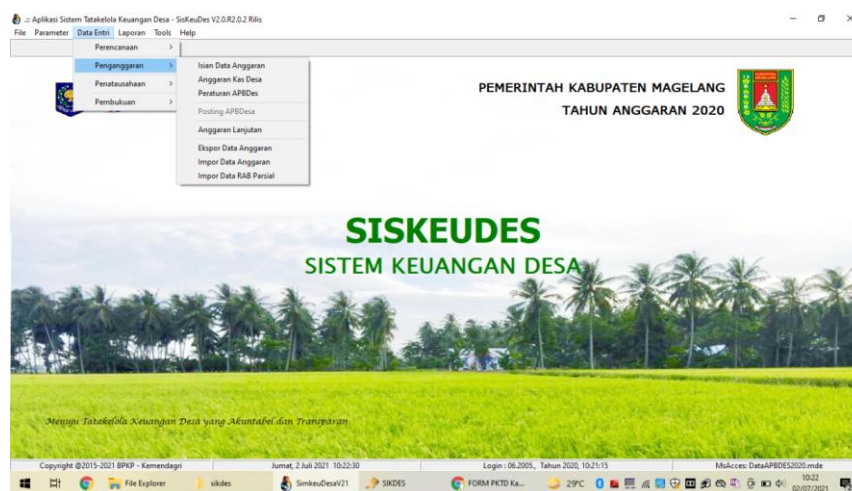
.:: Aplikasi Sistem Tatakelola Keuangan Desa - SisKeuDes V2.0.R2.0.2 Rilis

File Parameter Data Entri Laporan Tools Help

Perencanaan
Penganggaran
Penatausahaan
Pembukuan

Isian Data Anggaran
Anggaran Kas Desa
Peraturan APBDes
Posting APBDesa
Anggaran Lanjutan
Ekspor Data Anggaran
Impor Data Anggaran
Impor Data RAB Parsial

PEMERINTAH KABUPATEN MAGELANG
TAHUN ANGGARAN 2020

SISKEUDES
SISTEM KEUANGAN DESA

Menuju Tatakelola Keuangan Desa yang Akuntabel dan Transparan

Copyright @2015-2021 BPKP - Kemendagri | Jumat, 2 Juli 2021 10:22:30 | Login : 06.2005, Tahun 2020, 10:21:15 | MsAcces: DataAPBDES2020.mde

File Explorer | sikdes | SimkeuDesaV21 | SIKDES | FORM PKTD Ka... | 29°C | 10:22 02/07/2021